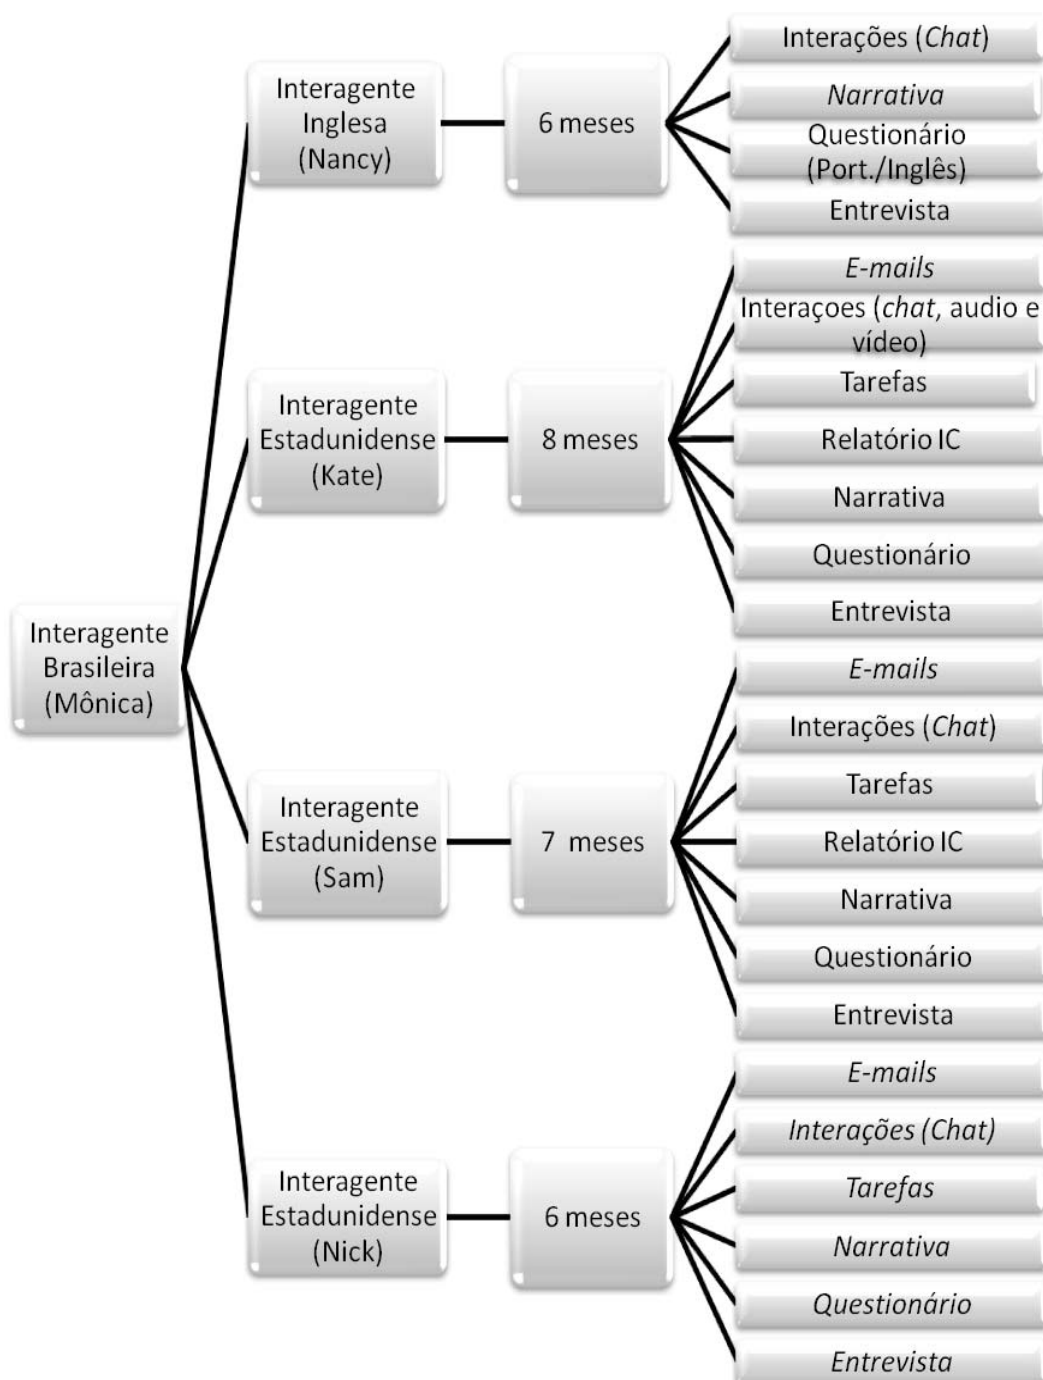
Interagente Brasileira (Mônica)

Interagente Inglesa (Nancy)

6 meses

Interações (Chat)

Narrativa

Questionário (Port./Inglês)

Entrevista

Interagente Estadunidense (Kate)

8 meses

E-mails

Interaçoes (chat, audio e vídeo)

Tarefas

Relatório IC

Narrativa

Questionário

Entrevista

Interagente Estadunidense (Sam)

7 meses

E-mails

Interações (Chat)

Tarefas

Relatório IC

Narrativa

Questionário

Entrevista

Interagente Estadunidense (Nick)

6 meses

E-mails

Interações (Chat)

Tarefas

Narrativa

Questionário

Entrevista